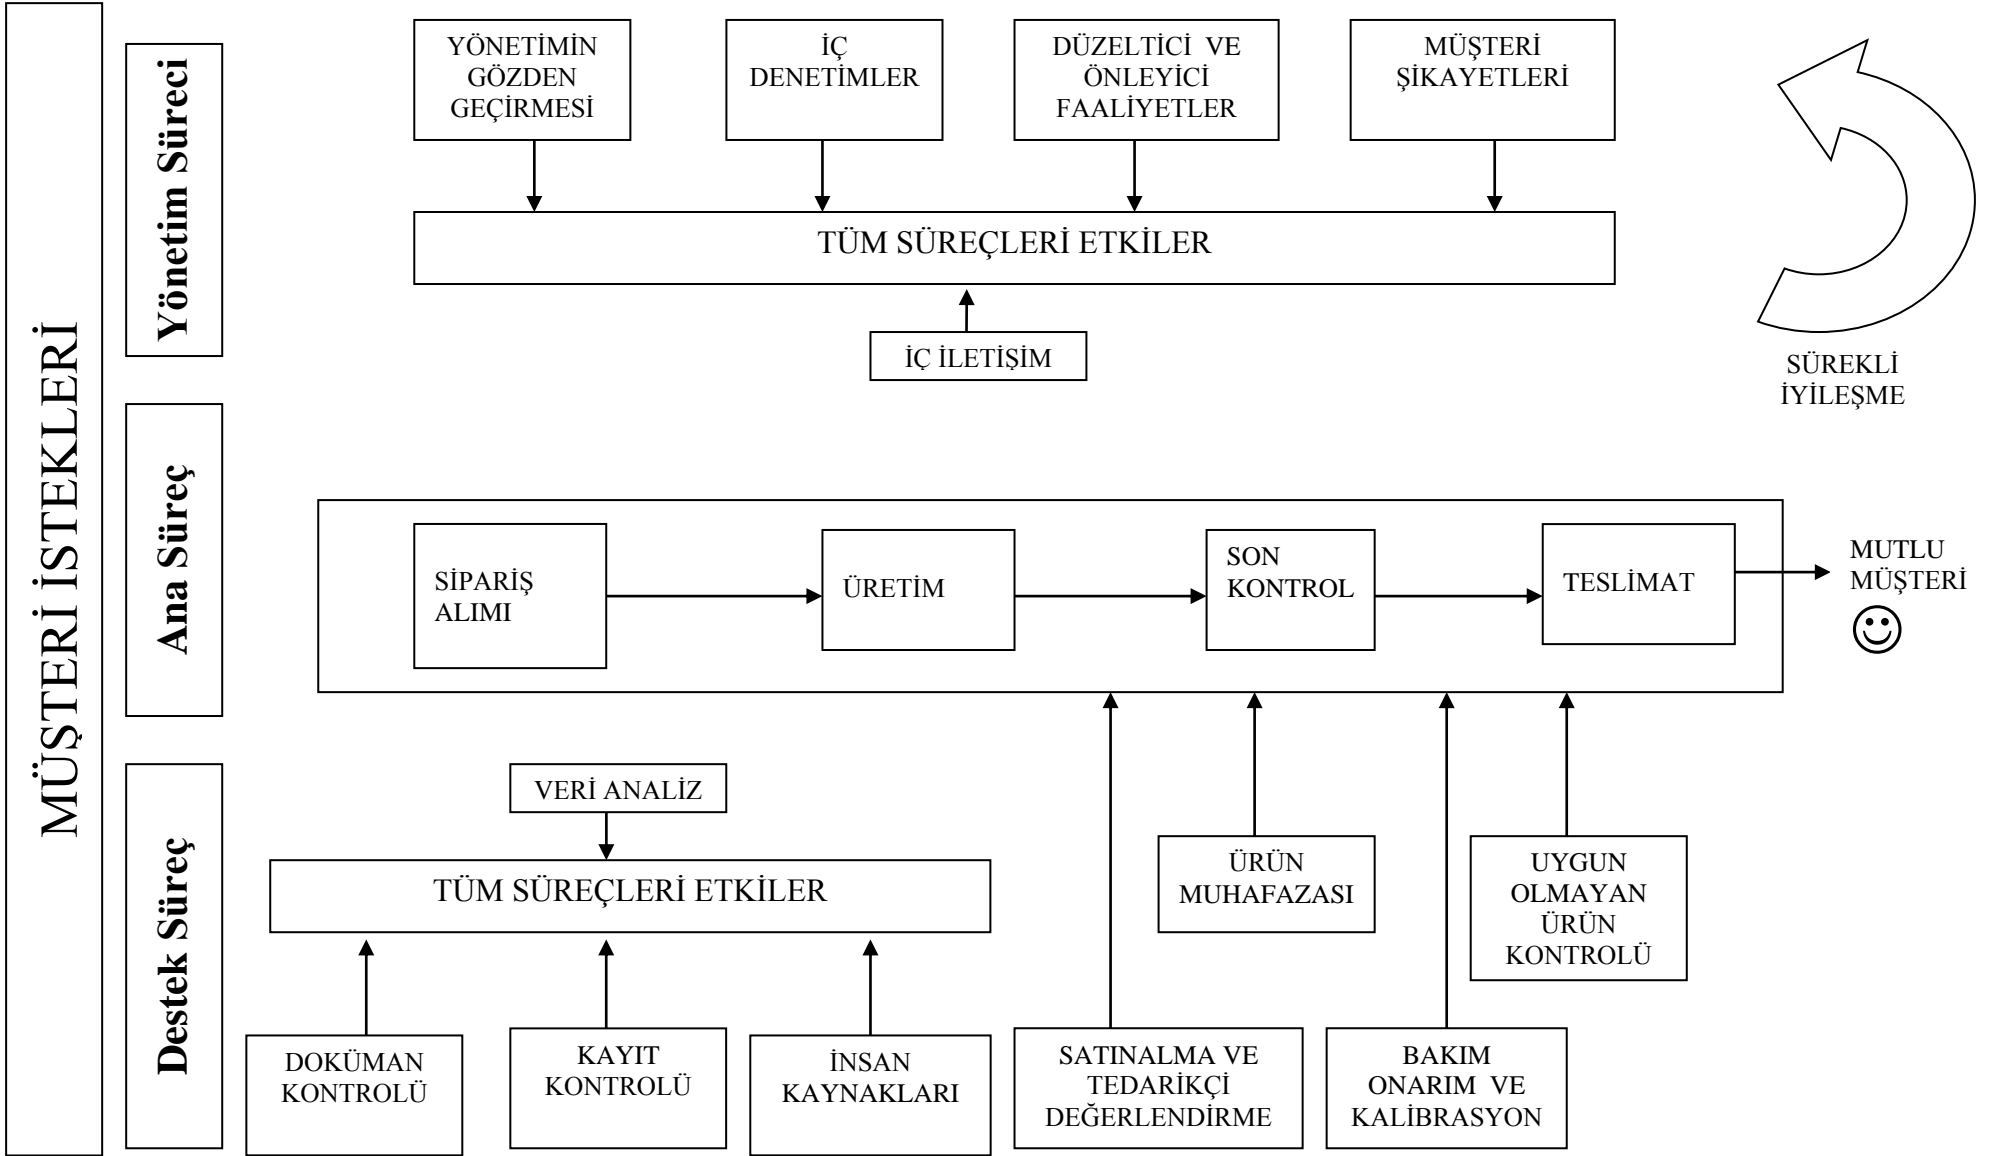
MÜŞTERİ İSTEKLERİ

Yönetim Süreci

YÖNETİMİN GÖZDEN GEÇİRMESİ

İÇ DENETİMLER

DÜZELTİCİ VE ÖNLEYİCİ FAALİYETLER

MÜŞTERİ ŞİKAYETLERİ

TÜM SÜREÇLERİ ETKİLER

İÇ İLETİŞİM

SÜREKLİ İYİLEŞME

Ana Süreç

SİPARİŞ ALIMI

ÜRETİM

SON KONTROL

TESLİMAT

MUTLU MÜŞTERİ

☺

Destek Süreç

VERİ ANALİZ

TÜM SÜREÇLERİ ETKİLER

ÜRÜN MUHAFAZASI

UYGUN OLMAYAN ÜRÜN KONTROLÜ

DOKÜMAN KONTROLÜ

KAYIT KONTROLÜ

İNSAN KAYNAKLARI

SATINALMA VE TEDARİKÇİ DEĞERLENDİRME

BAKIM ONARIM VE KALİBRASYON